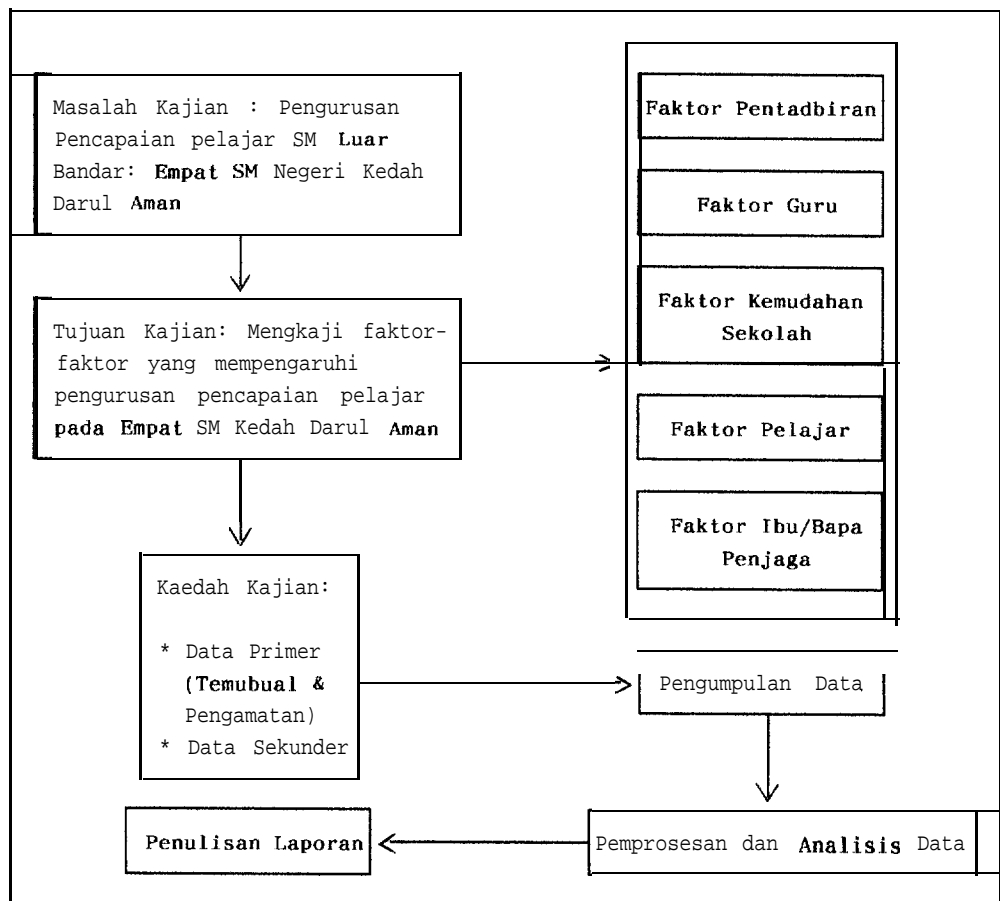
Masalah Kajian : Pengurusan Pencapaian pelajar SM Luar Bandar: Empat SM Negeri Kedah Darul Aman

Tujuan Kajian: Mengkaji faktor-faktor yang mempengaruhi pengurusan pencapaian pelajar pada Empat SM Kedah Darul Aman

Kaedah Kajian:

* Data Primer (Temubual & Pengamatan)
* Data Sekunder

Faktor Pentadbiran

Faktor Guru

Faktor Kemudahan Sekolah

Faktor Pelajar

Faktor Ibu/Bapa Penjaga

Pengumpulan Data

Pemprosesan dan Analisis Data

Penulisan Laporan